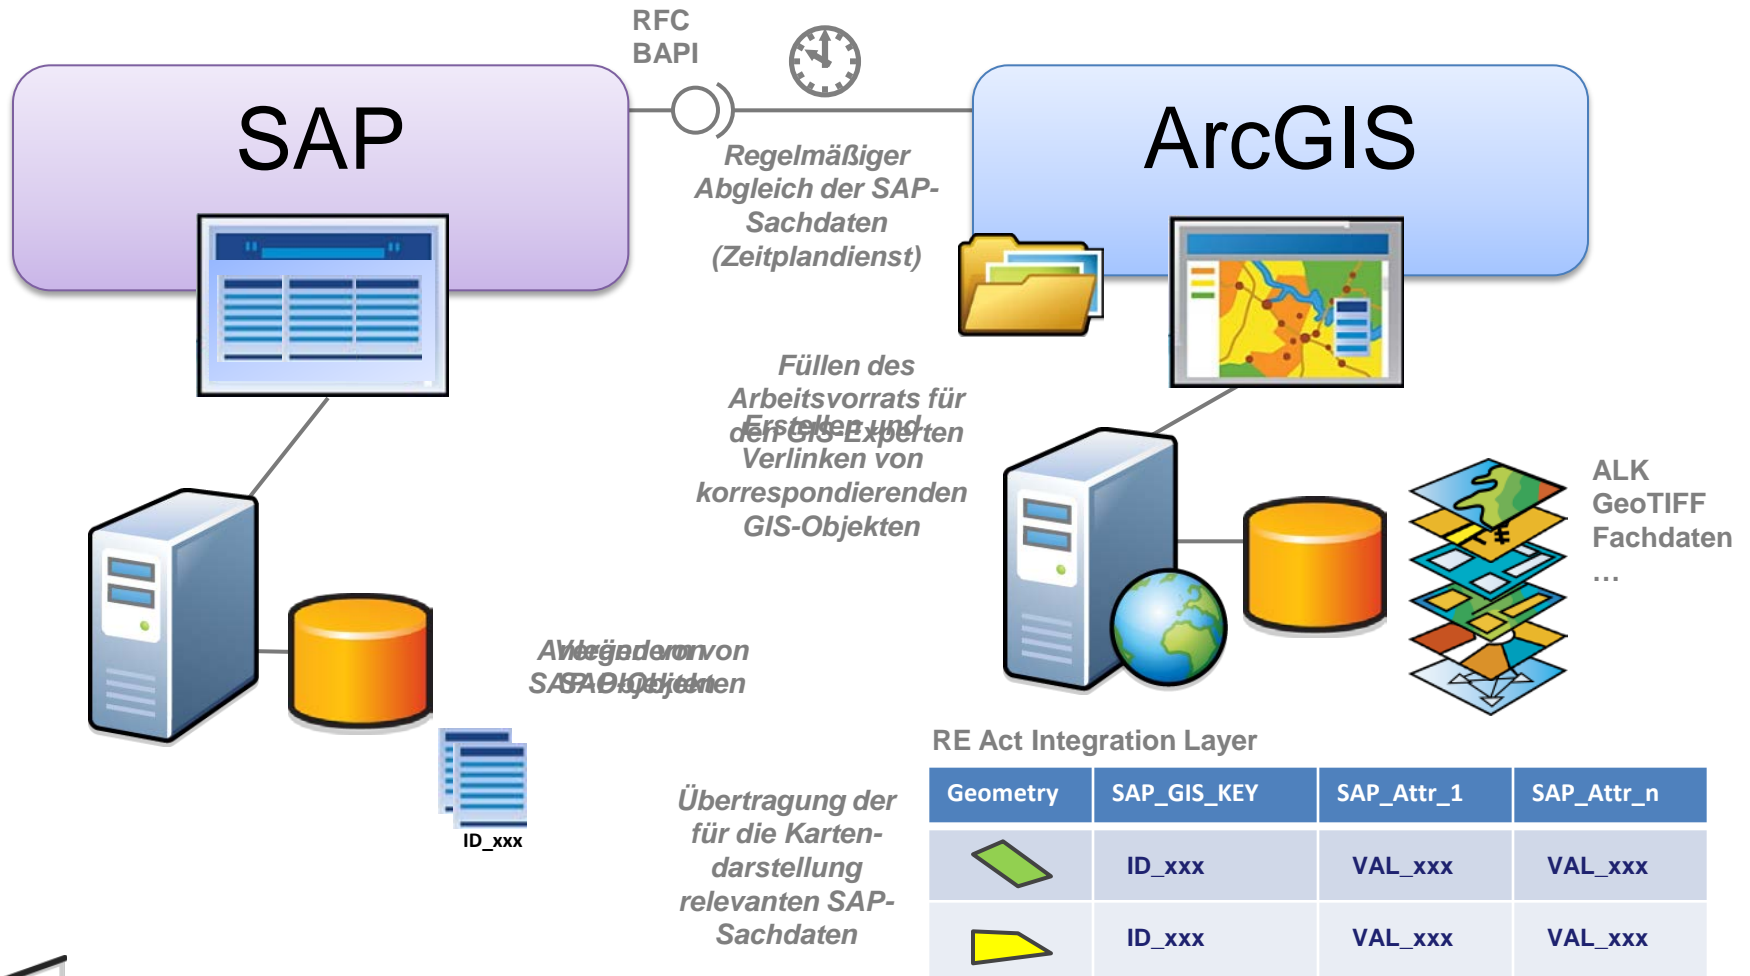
RFC
BAPI

SAP

ArcGIS

Regelmäßiger Abgleich der SAP-Sachdaten (Zeitplandienst)

Füllen des Arbeitsvorrats für den GIS-Experten

Erstellen und Verlinken von korrespondierenden GIS-Objekten

ALK
GeoTIFF
Fachdaten
…

Anlegen von SAP-Objekten

Verändern von SAP-Objekten

ID_xxx

RE Act Integration Layer

Übertragung der für die Kartendarstellung relevanten SAP-Sachdaten

| Geometry | SAP_GIS_KEY | SAP_Attr_1 | SAP_Attr_n |
|---|---|---|---|
| | ID_xxx | VAL_xxx | VAL_xxx |
| | ID_xxx | VAL_xxx | VAL_xxx |